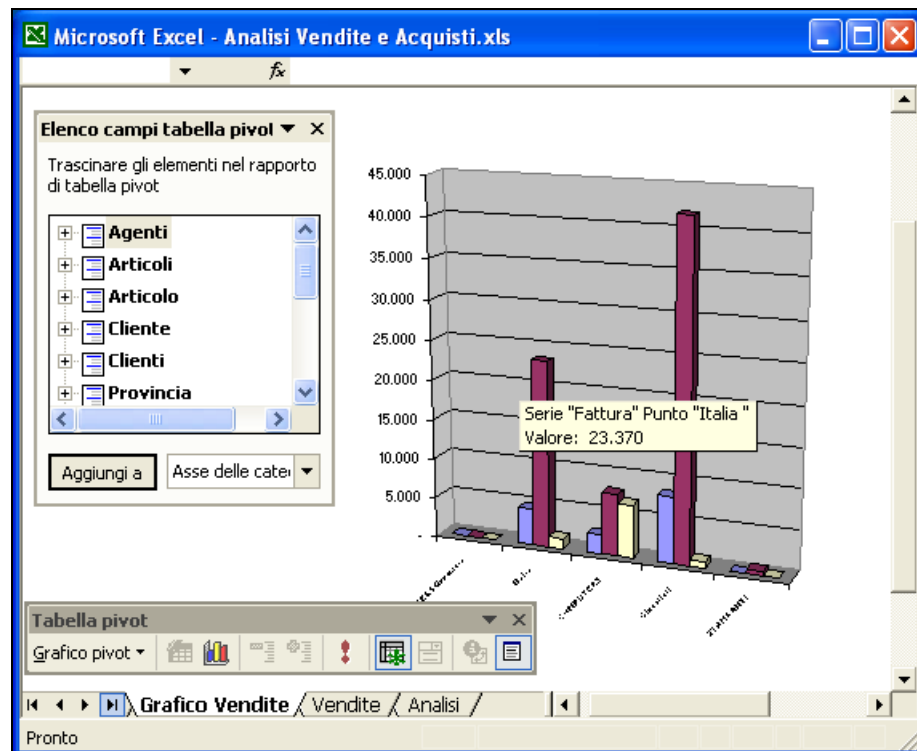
Microsoft Excel - Analisi Vendite e Acquisti.xls

$f_x$

Elenco campi tabella pivot ▼ ×

Trascinare gli elementi nel rapporto di tabella pivot

Agenti
Articoli
Articolo
Cliente
Clienti
Provincia

Aggiungi a
Asse delle cate

45.000
40.000
35.000
30.000
25.000
20.000
15.000
10.000
5.000
-

Serie "Fattura" Punto "Italia "
Valore: 23.370

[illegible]
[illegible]
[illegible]
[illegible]
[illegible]

Tabella pivot ▼ ×
Grafico pivot ▾

Grafico Vendite / Vendite / Analisi /

Pronto